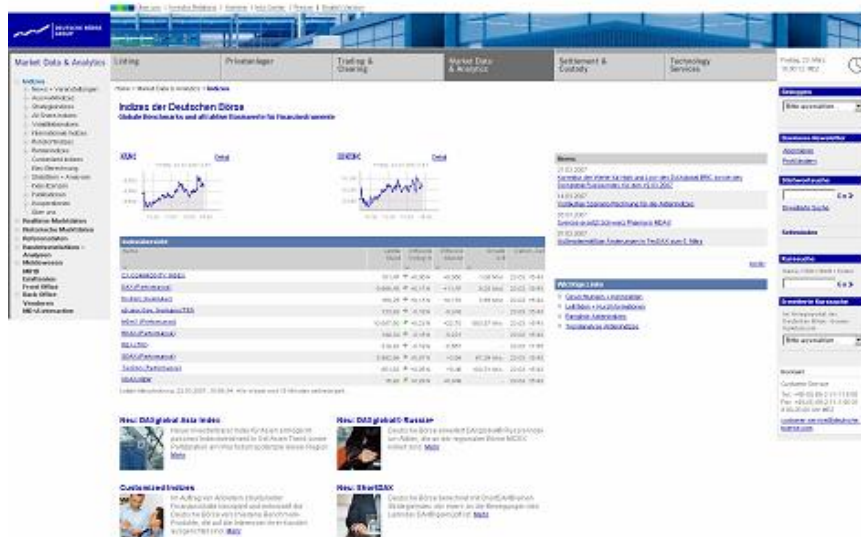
DEUTSCHE BÖRSE GROUP

Market Data & Analytics

Listing

Primärmarkt

Trading & Clearing

Market Data & Analytics

Settlement & Custody

Technology Services

Indizes der Deutschen Börse

Globale Benchmarks und affiliated Basiswerte für Finanzinstrumente

DAX

Detail

Detail

News

Wichtige Links

Neu: DAXglobal Asia Index

Mehr

Neu: DAXglobal® Russia+

Mehr

Customized Indizes

Mehr

Neu: ShortDAX

Mehr

Einloggen

Bitte auswählen

Newsletter

Volltextsuche

Go

Kurssuche

Go

Kontakt

Customer Service